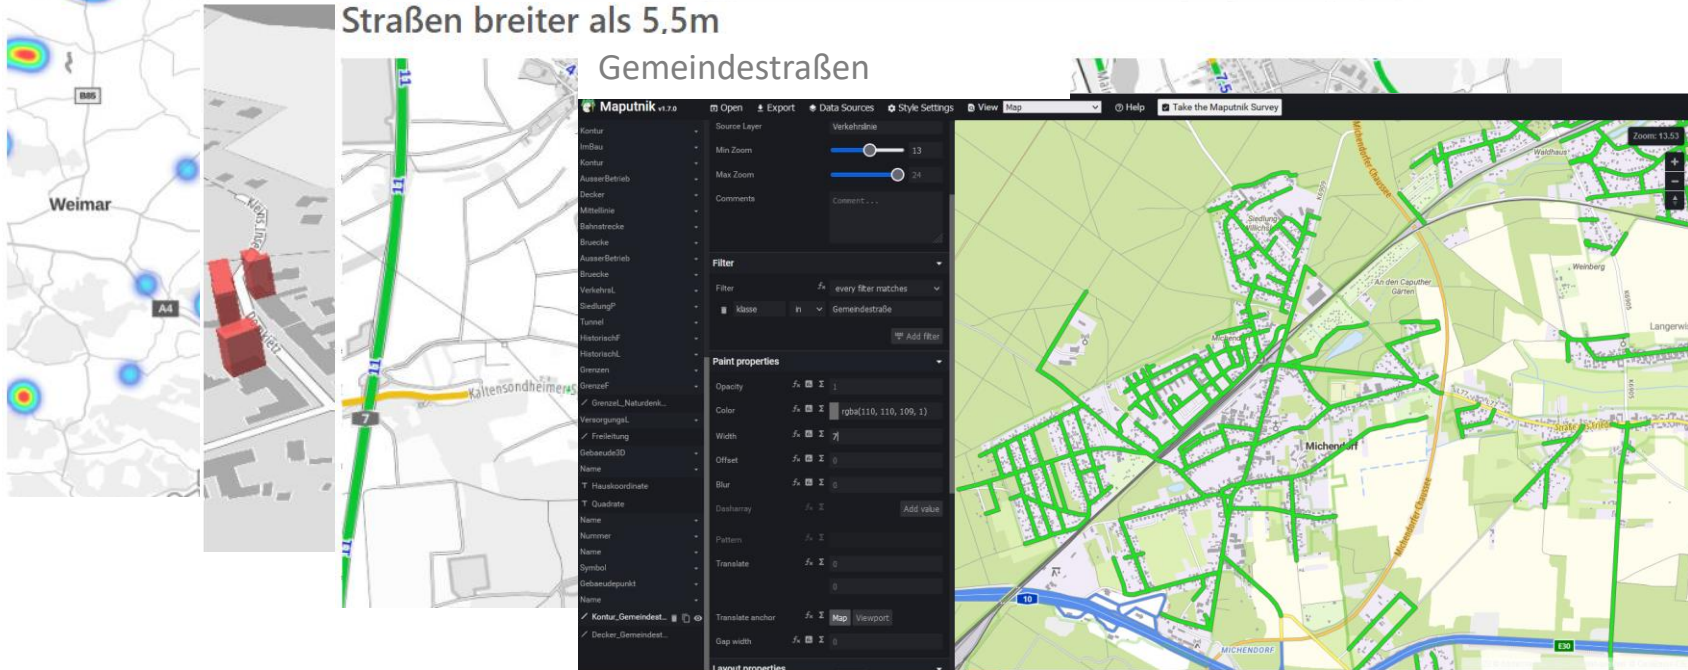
Straßen breiter als 5,5m

Gemeindestraßen

Weimar

B85

A4

11

11

11

11

7

Kaltensondheimer

Maputnik v1.7.0 Open Export Data Sources Style Settings View Map Help Take the Maputnik Survey

Kontur
ImBau
Kontur
AusserBetrieb
Decker
Mittellinie
Bahnstrecke
Bruecke
AusserBetrieb
Bruecke
VerkehrsL
SiedlungP
Tunnel
HistorischF
HistorischL
Grenzen
GrenzeF
Grenzel_Naturdenk...
VersorgungsL
Freileitung
Gebaeude3D
Name
Hauskoordinate
Quadrate
Name
Nummer
Name
Symbol
Gebaeudepunkt
Name
Kontur_Gemeindest...
Decker_Gemeindest...

Source Layer Verkehrslinie
Min Zoom 13
Max Zoom 24
Comments Comment...

Filter
Filter every filter matches
klasse in Gemeindestraße
Add filter

Paint properties
Opacity 1
Color rgba(110, 110, 109, 1)
Width 7
Offset 0
Blur 0
Dasharray Add value
Pattern
Translate 0
0
Translate anchor Map Viewport
Gap width 0

Layout properties

Zoom: 13.53

Waldhaus
Weinberg
An den Caputher Gärten
Langerwisch
Michendorf
Michendorfer Chaussee
Siedlung Wilhelmshorst
10
MICHENDORF
E30